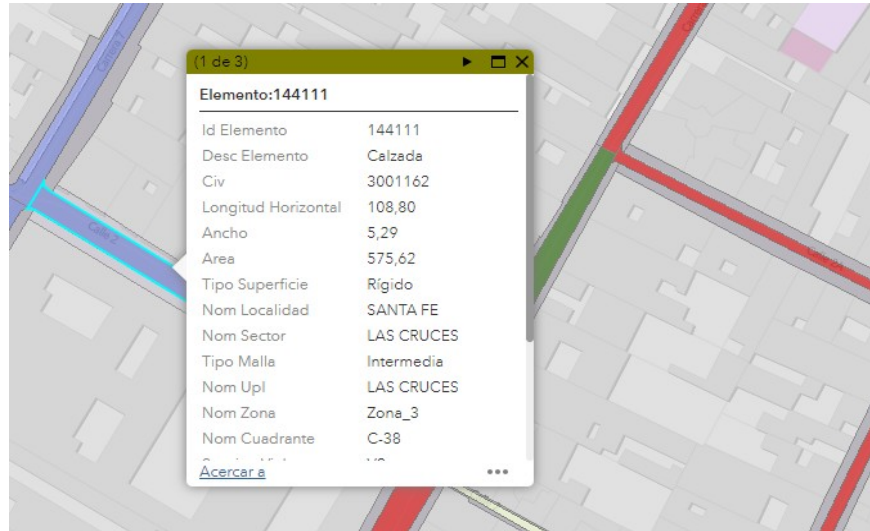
(1 de 3)

Elemento:144111

| Id Elemento | 144111 |
|---|---|
| Desc Elemento | Calzada |
| Civ | 3001162 |
| Longitud Horizontal | 108,80 |
| Ancho | 5,29 |
| Area | 575,62 |
| Tipo Superficie | Rígido |
| Nom Localidad | SANTA FE |
| Nom Sector | LAS CRUCES |
| Tipo Malla | Intermedia |
| Nom Upl | LAS CRUCES |
| Nom Zona | Zona_3 |
| Nom Cuadrante | C-38 |
| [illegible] | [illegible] |

Acercar a

Calle 2
Calle 7